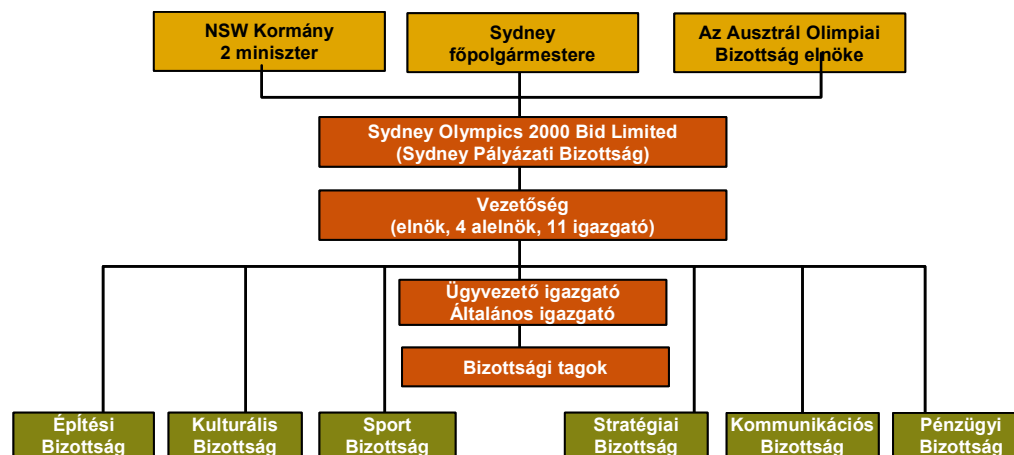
NSW Kormány
2 miniszter

Sydney
főpolgármestere

Az Ausztrál Olimpiai
Bizottság elnöke

Sydney Olympics 2000 Bid Limited
(Sydney Pályázati Bizottság)

Vezetőség
(elnök, 4 alelnök, 11 igazgató)

Ügyvezető igazgató
Általános igazgató

Bizottsági tagok

Építési
Bizottság

Kulturális
Bizottság

Sport
Bizottság

Stratégiai
Bizottság

Kommunikációs
Bizottság

Pénzügyi
Bizottság